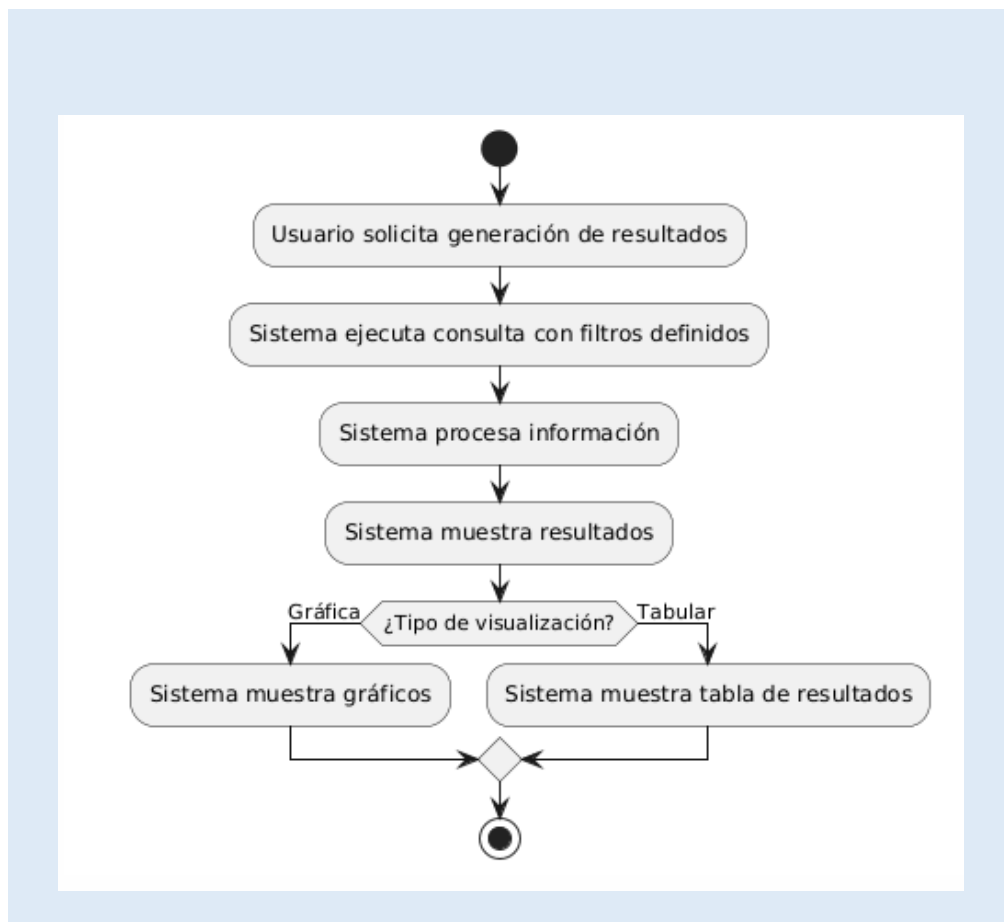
Usuario solicita generación de resultados

Sistema ejecuta consulta con filtros definidos

Sistema procesa información

Sistema muestra resultados

Gráfica

¿Tipo de visualización?

Tabular

Sistema muestra gráficos

Sistema muestra tabla de resultados